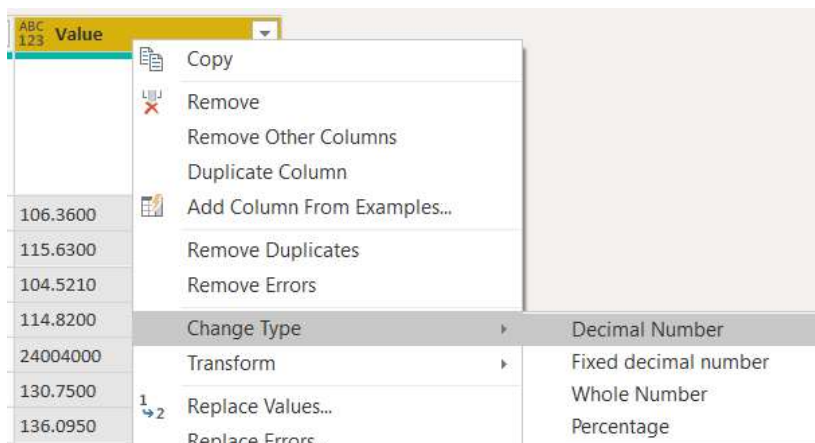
ABC 123 Value

Copy
Remove
Remove Other Columns
Duplicate Column
Add Column From Examples...
Remove Duplicates
Remove Errors
Change Type
Transform
Replace Values...
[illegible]

106.3600
115.6300
104.5210
114.8200
24004000
130.7500
136.0950

Decimal Number
Fixed decimal number
Whole Number
Percentage